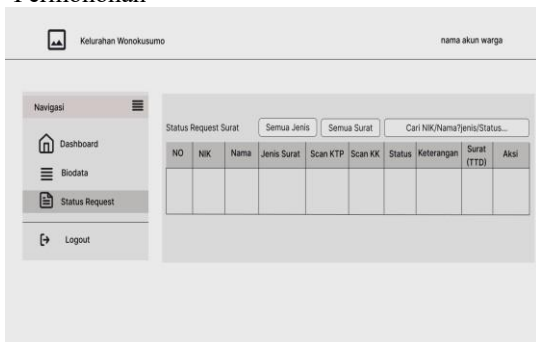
Permohonan

Kelurahan Wonokusumo

nama akun warga

Navigasi

Dashboard

Biodata

Status Request

Logout

Status Request Surat

Semua Jenis

Semua Surat

Cari NIK/Nama?Jenis/Status...

| NO | NIK | Nama | Jenis Surat | Scan KTP | Scan KK | Status | Keterangan | Surat (TTD) | Aksi |
|---|---|---|---|---|---|---|---|---|---|
| | | | | | | | | | |